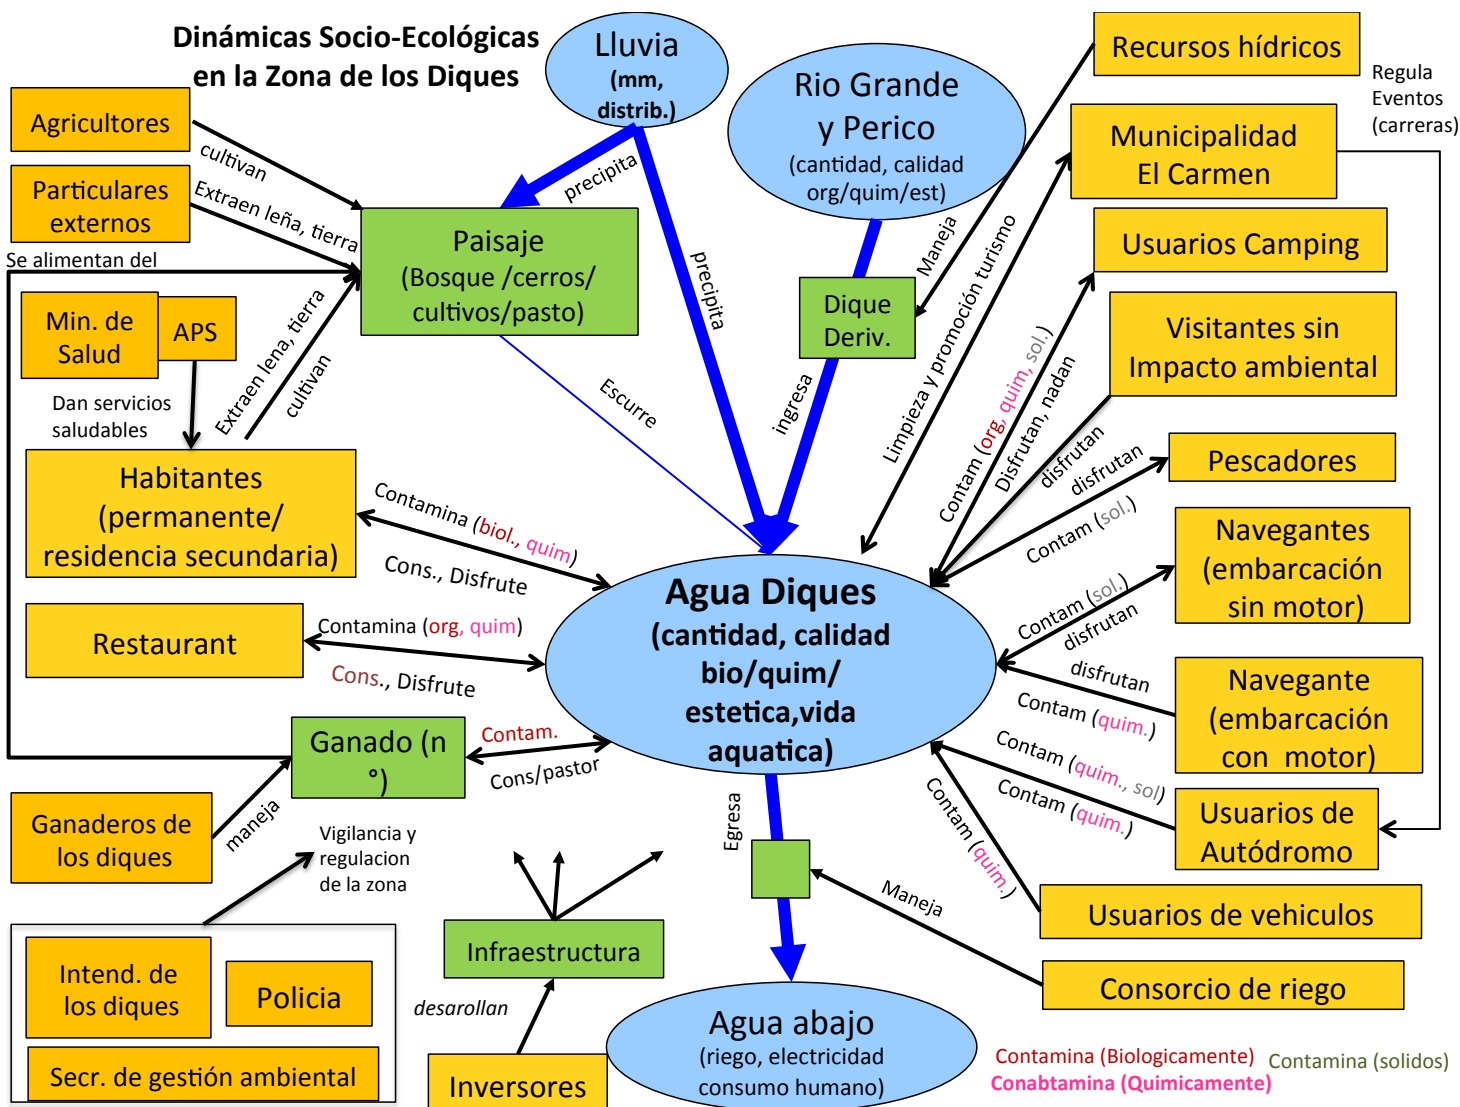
Dinámicas Socio-Ecológicas en la Zona de los Diques

Lluvia (mm, distrib.)

Rio Grande y Perico (cantidad, calidad org/quim/est)

Recursos hídricos

Regula Eventos (carreras)

Municipalidad El Carmen

Usuarios Camping

Visitantes sin Impacto ambiental

Pescadores

Navegantes (embarcación sin motor)

Navegante (embarcación con motor)

Usuarios de Autódromo

Usuarios de vehiculos

Consorcio de riego

Agricultores

cultivan

Particulares externos

Extraen leña, tierra

Se alimentan del

Paisaje (Bosque /cerros/ cultivos/pasto)

precipita

precipita

Min. de Salud

APS

Dan servicios saludables

Extraen lena, tierra

cultivan

Escurre

Dique Deriv.

Maneja

ingresa

Limpieza y promoción turismo

Contam (org, quim, sol.)

Disfrutan, nadan

disfrutan

disfrutan

Contam (sol.)

Habitantes (permanente/ residencia secundaria)

Contamina (biol., quim)

Cons., Disfrute

Agua Diques (cantidad, calidad bio/quim/ estetica,vida aquatica)

Restaurant

Contamina (org, quim)

Cons., Disfrute

Contam (sol.)

disfrutan

disfrutan

Contam (quim.)

Contam (quim., sol)

Contam (quim.)

Contam (quim.)

Ganado (n °)

Contam.

Cons/pastor

Egresa

Ganaderos de los diques

maneja

Vigilancia y regulacion de la zona

Maneja

Intend. de los diques

Policia

Secr. de gestión ambiental

Infraestructura

desarollan

Inversores

Agua abajo (riego, electricidad consumo humano)

Contamina (Biologicamente)

Contamina (solidos)

Conabtamina (Quimicamente)